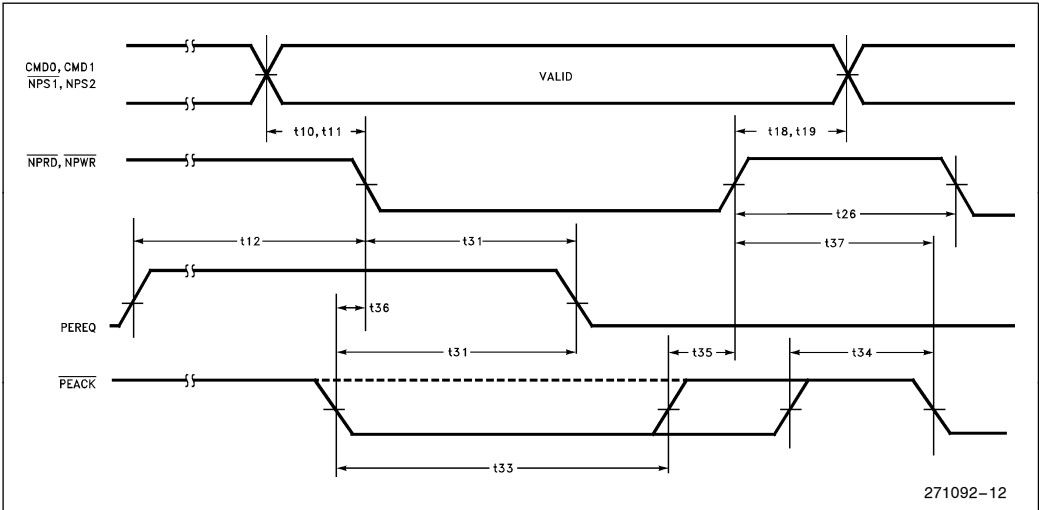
CMD0, CMD1
$\overline{\text{NPS1}}$, NPS2

VALID

t10, t11

t18, t19

$\overline{\text{NPRD}}$, $\overline{\text{NPWR}}$

t26

t12

t31

t37

PEREQ

t36

t31

t35

t34

$\overline{\text{PEACK}}$

t33

271092–12